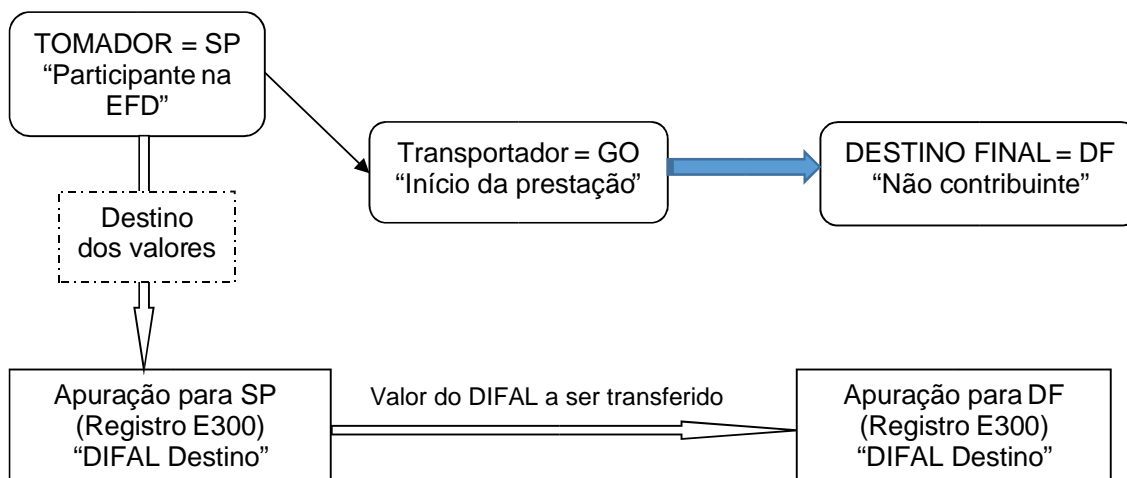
TOMADOR = SP
“Participante na EFD”

Transportador = GO
“Início da prestação”

DESTINO FINAL = DF
“Não contribuinte”

Destino dos valores

Apuração para SP
(Registro E300)
“DIFAL Destino”

Valor do DIFAL a ser transferido

Apuração para DF
(Registro E300)
“DIFAL Destino”